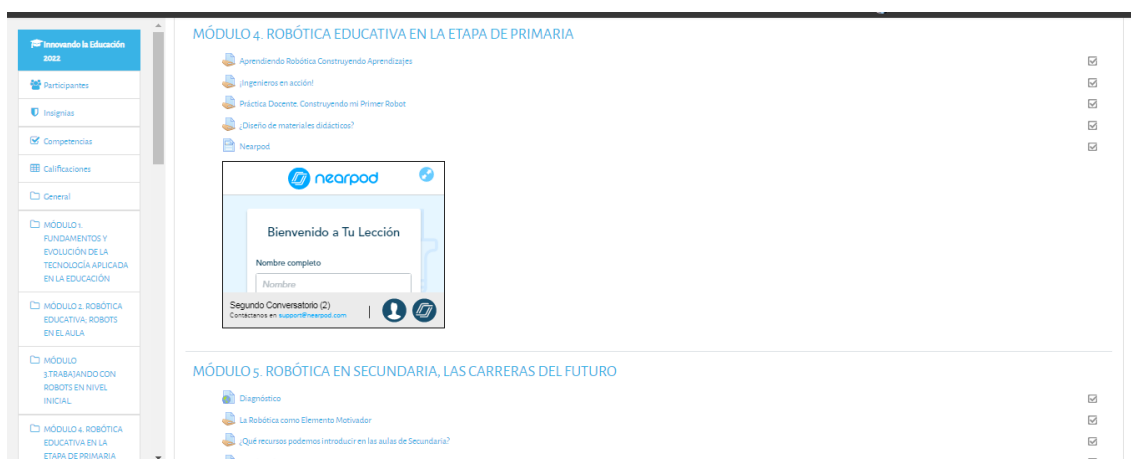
Innovando la Educación 2022

Participantes

Insignias

Competencias

Calificaciones

General

MÓDULO 1. FUNDAMENTOS Y EVOLUCIÓN DE LA TECNOLOGÍA APLICADA EN LA EDUCACIÓN

MÓDULO 2. ROBÓTICA EDUCATIVA; ROBOTS EN EL AULA

MÓDULO 3.TRABAJANDO CON ROBOTS EN NIVEL INICIAL

MÓDULO 4. ROBÓTICA EDUCATIVA EN LA ETAPA DE PRIMARIA

MÓDULO 4. ROBÓTICA EDUCATIVA EN LA ETAPA DE PRIMARIA

Aprendiendo Robótica Construyendo Aprendizajes

¡Ingenieros en acción!

Práctica Docente: Construyendo mi Primer Robot

¿Diseño de materiales didácticos?

Nearpod

nearpod

Bienvenido a Tu Lección

Nombre completo

Nombre

Segundo Conversatorio (2)
Contáctanos en support@nearpod.com

MÓDULO 5. ROBÓTICA EN SECUNDARIA, LAS CARRERAS DEL FUTURO

Diagnóstico

La Robótica como Elemento Motivador

¿Qué recursos podemos introducir en las aulas de Secundaria?